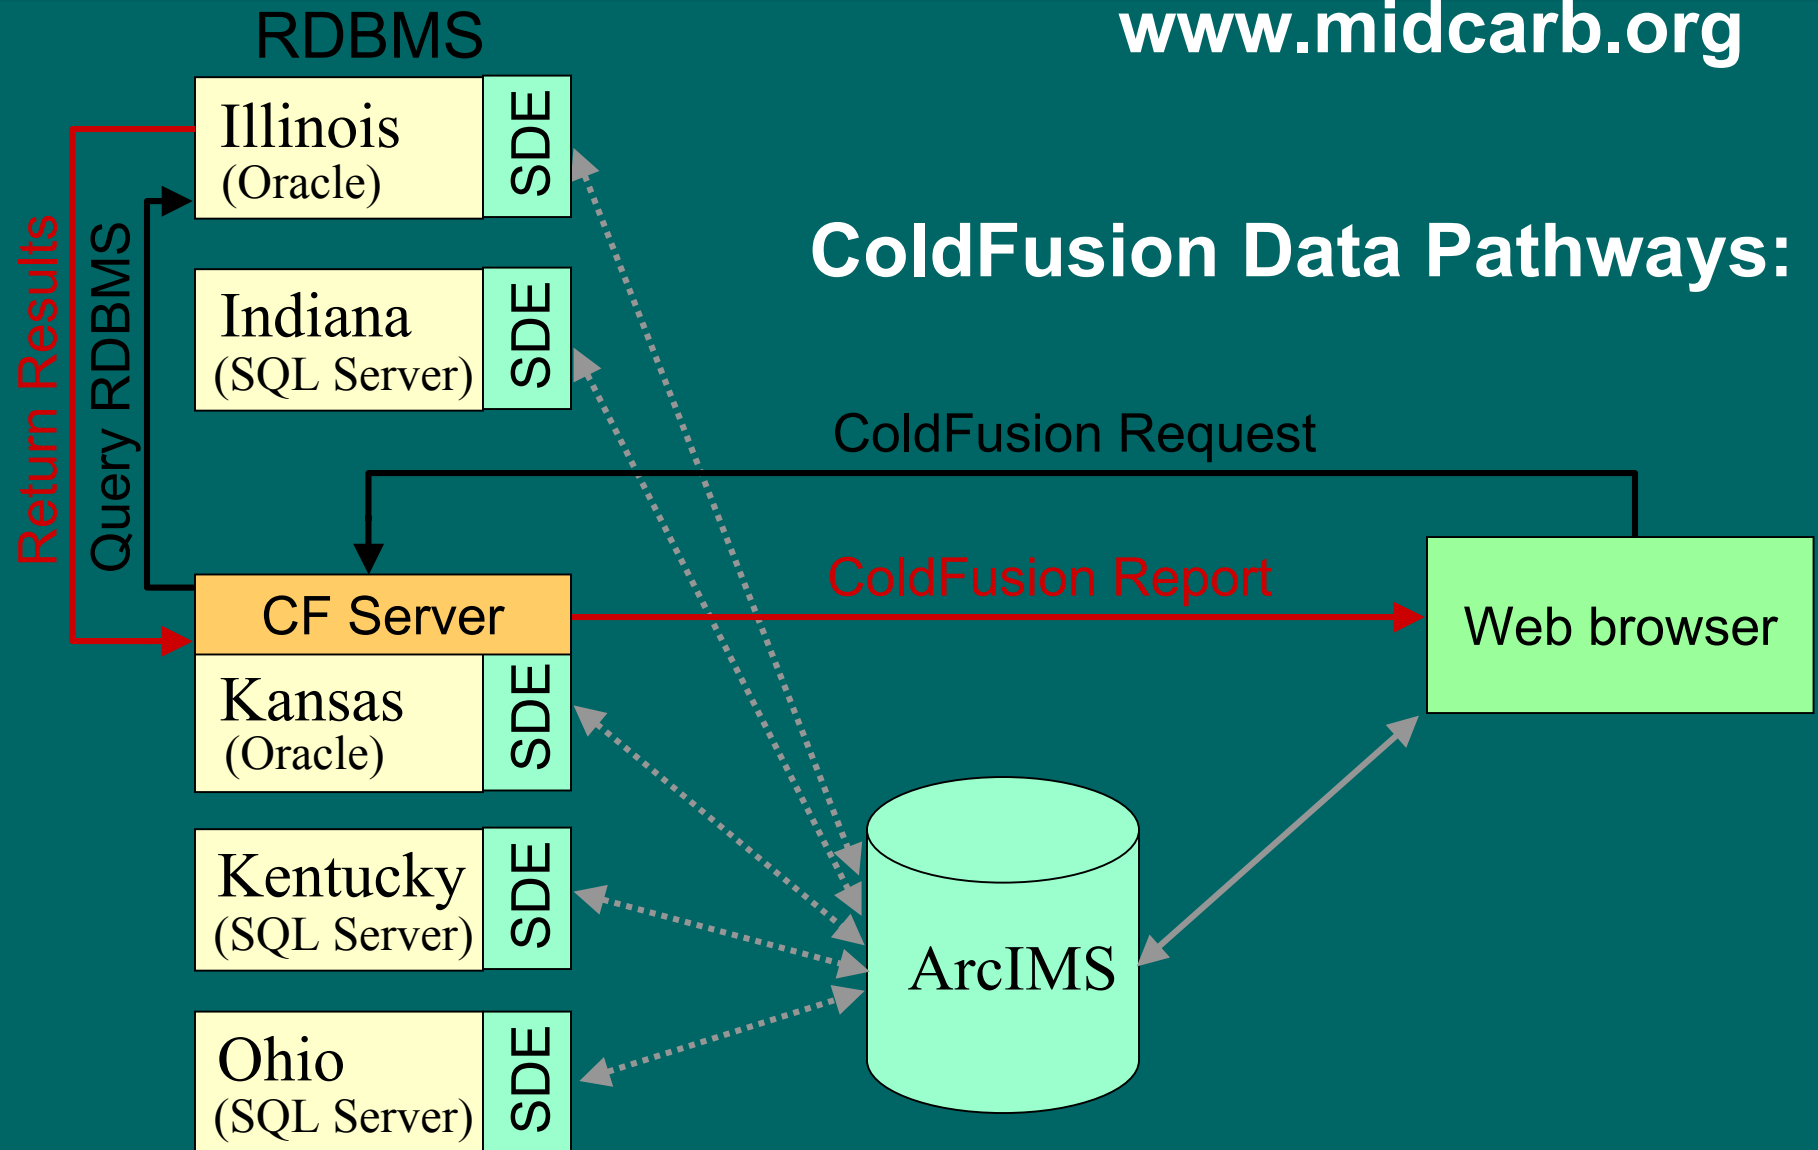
RDBMS

www.midcarb.org

Illinois
(Oracle)

SDE

ColdFusion Data Pathways:

Return Results

Query RDBMS

Indiana
(SQL Server)

SDE

ColdFusion Request

ColdFusion Report

CF Server

Web browser

Kansas
(Oracle)

SDE

Kentucky
(SQL Server)

SDE

ArcIMS

Ohio
(SQL Server)

SDE